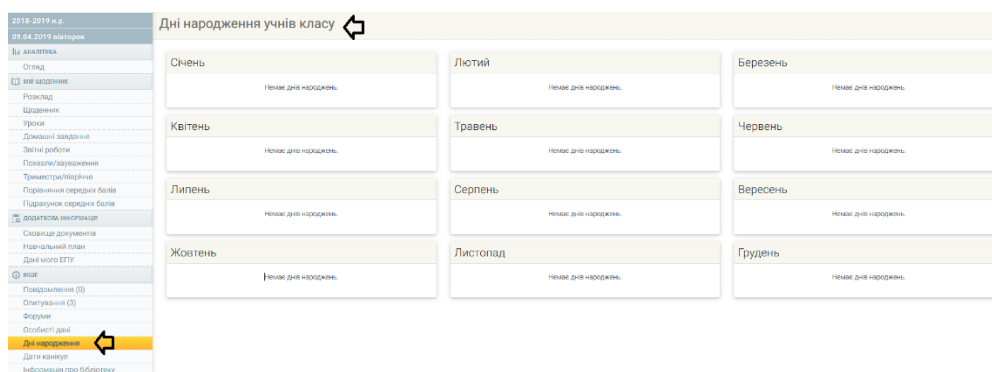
2018-2019 н.р.
09.04.2019 вівторок
АНАЛІТИКА
Огляд
МІЙ ЩОДЕННИК
Розклад
Щоденник
Уроки
Домашні завдання
Звітні роботи
Похвали/зауваження
Триместри/підсумки
Порівняння середніх балів
Підрахунок середніх балів
ДОДАТКОВА ІНФОРМАЦІЯ
Сховище документів
Навчальний план
Дані мого ЄДЕБО
ІНШЕ
Повідомлення (0)
Опитування (3)
Форуми
Особисті дані
Дні народження
Дати канікул
Інформація про бібліотеку

Дні народження учнів класу

| Січень | Лютий | Березень |
|---|---|---|
| Немає днів народжень. | Немає днів народжень. | Немає днів народжень. |

| Квітень | Травень | Червень |
|---|---|---|
| Немає днів народжень. | Немає днів народжень. | Немає днів народжень. |

| Липень | Серпень | Вересень |
|---|---|---|
| Немає днів народжень. | Немає днів народжень. | Немає днів народжень. |

| Жовтень | Листопад | Грудень |
|---|---|---|
| Немає днів народжень. | Немає днів народжень. | Немає днів народжень. |